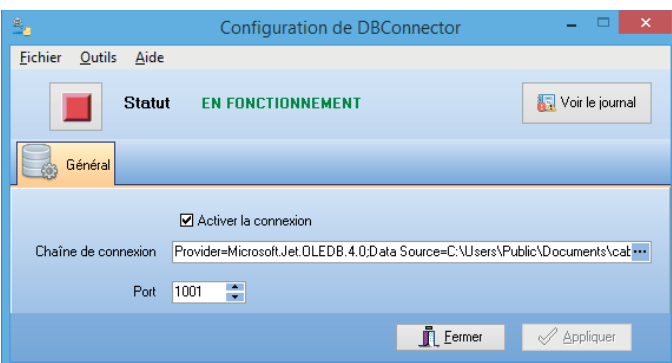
Configuration de DBConnector

Fichier Outils Aide

Statut EN FONCTIONNEMENT

Voir le journal

Général

Activer la connexion

Chaîne de connexion Provider=Microsoft.Jet.OLEDB.4.0;Data Source=C:\Users\Public\Documents\cat

Port 1001

Fermer

Appliquer